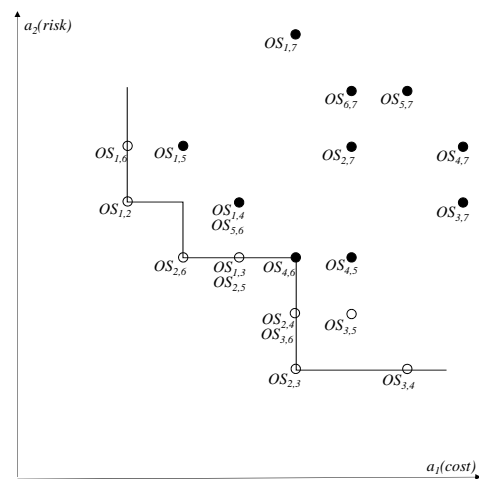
$a_2(risk)$

$OS_{1,7}$

$OS_{6,7}$ $OS_{5,7}$

$OS_{1,6}$ $OS_{1,5}$ $OS_{2,7}$ $OS_{4,7}$

$OS_{1,2}$ $OS_{1,4}$ $OS_{5,6}$ $OS_{3,7}$

$OS_{2,6}$ $OS_{1,3}$ $OS_{2,5}$ $OS_{4,6}$ $OS_{4,5}$

$OS_{2,4}$ $OS_{3,6}$ $OS_{3,5}$

$OS_{2,3}$ $OS_{3,4}$

$a_1(cost)$